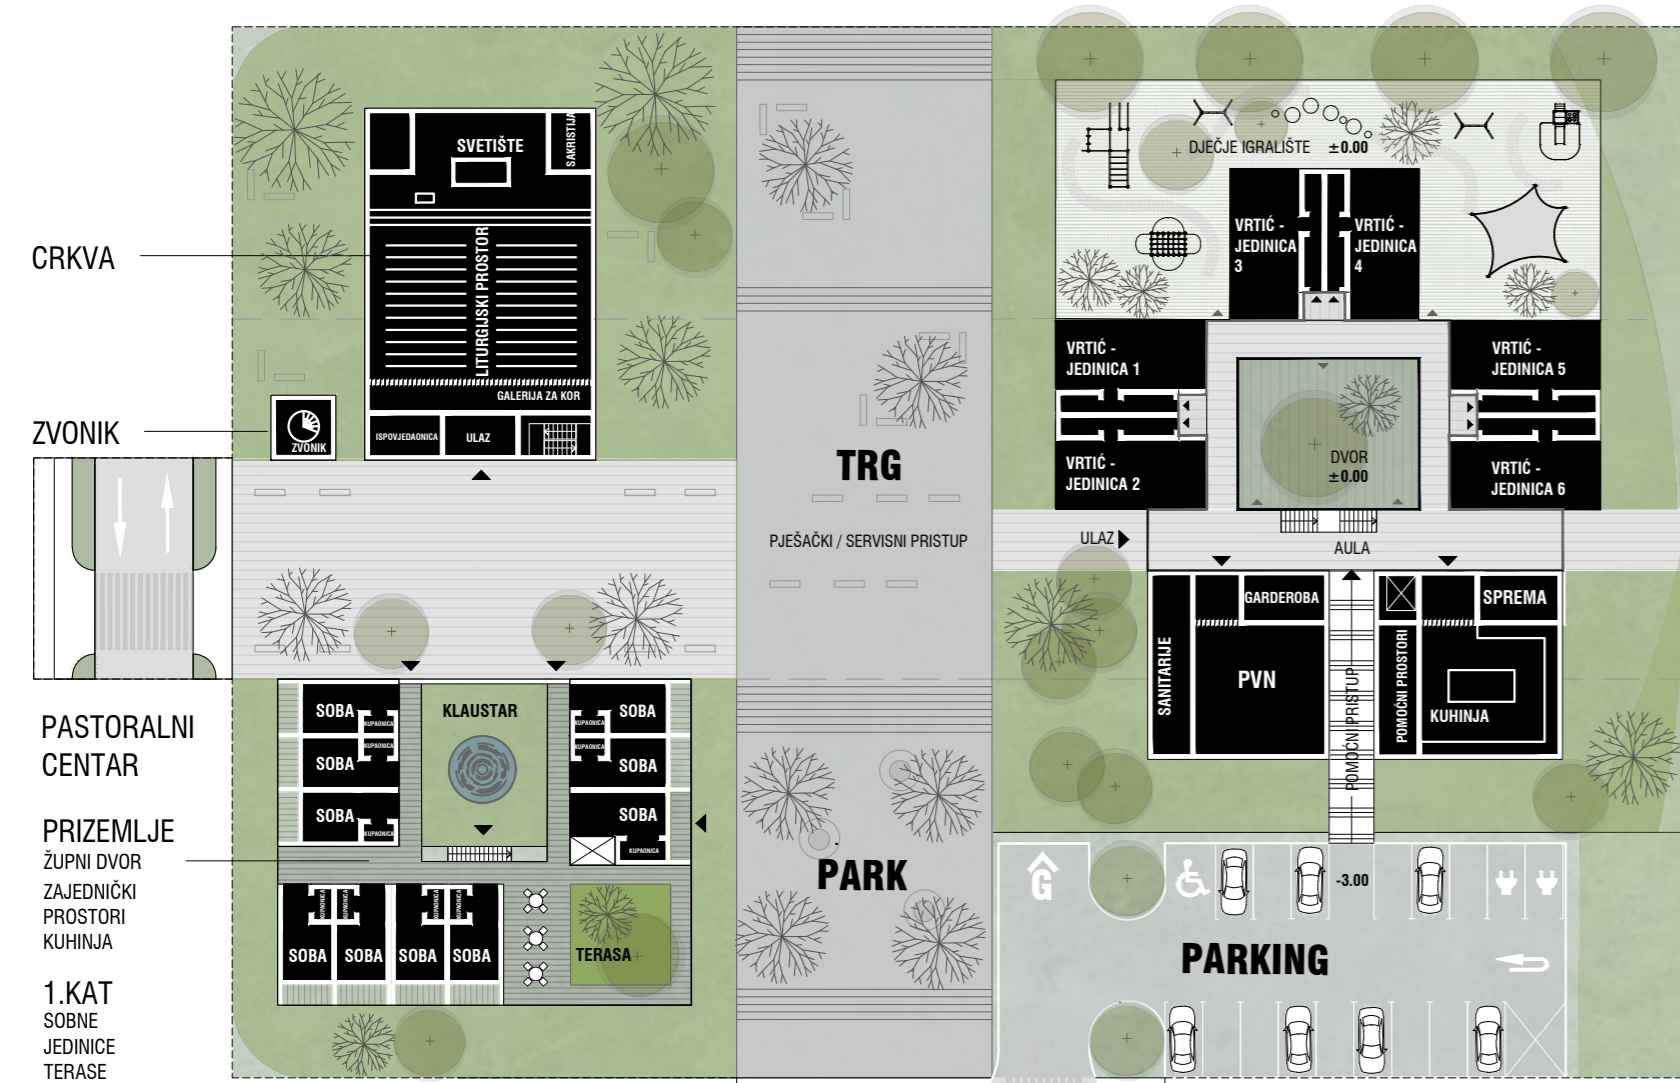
CRKVA

ZVONIK

PASTORALNI CENTAR

PRIZEMLJE
ŽUPNI DVOR
ZAJEDNIČKI PROSTORI
KUHINJA

1.KAT
SOBNE JEDINICE
TERASE

SVETIŠTE
SAKRISTIJA
LITURGIJSKI PROSTOR
GALERIJA ZA KOR
ISPOVJEDAONICA
ULAZ
ZVONIK

TRG
PJEŠAČKI / SERVISNI PRISTUP

PARK

DJEČJE IGRALIŠTE ±0.00
VRTIĆ - JEDINICA 3
VRTIĆ - JEDINICA 4
VRTIĆ - JEDINICA 1
VRTIĆ - JEDINICA 2
VRTIĆ - JEDINICA 5
VRTIĆ - JEDINICA 6
DVOR ±0.00
ULAZ
AULA
GARDEROBA
SPREMA
SANITARIJE
PVN
POMOĆNI PRISTUP
POMOĆNI PROSTORI
KUHINJA

SOBA
KUPAONICA
SOBA
KUPAONICA
SOBA
KUPAONICA
KLAUSTAR
SOBA
KUPAONICA
SOBA
KUPAONICA
SOBA
KUPAONICA
SOBA
SOBA
SOBA
SOBA
KUPAONICA
KUPAONICA
KUPAONICA
KUPAONICA
TERASA

G
-3.00
PARKING